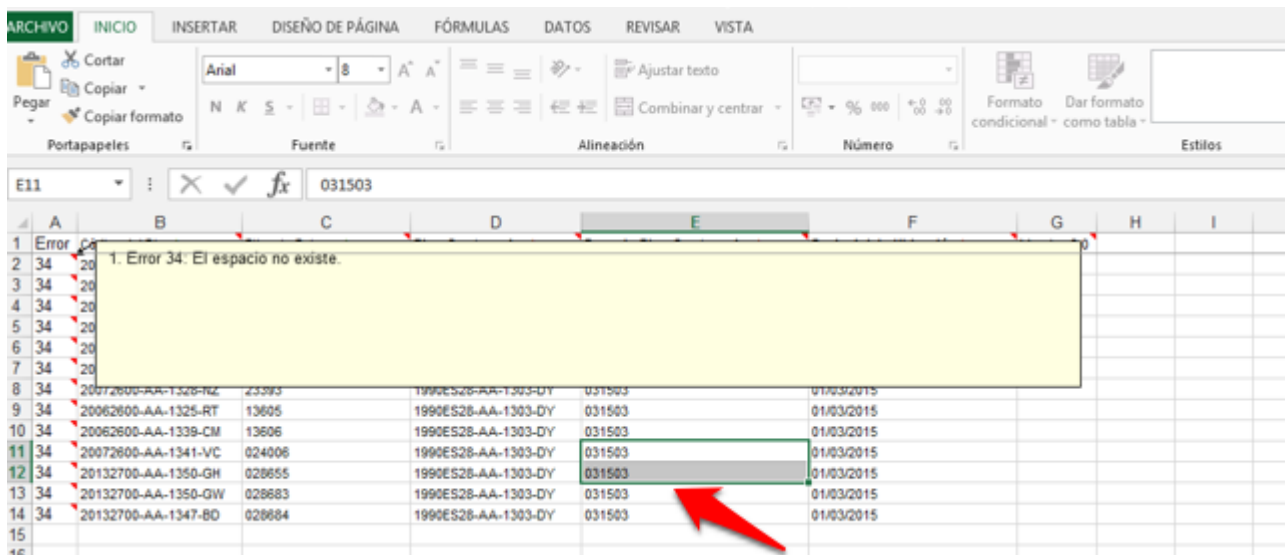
ARCHIVO INICIO INSERTAR DISEÑO DE PÁGINA FÓRMULAS DATOS REVISAR VISTA

Cortar
Copiar
Pegar
Copiar formato
Portapapeles

Arial 8
N K S
Fuente

Ajustar texto
Combinar y centrar
Alineación

% 000
Número

Formato condicional
Dar formato como tabla
Estilos

E11 031503

| | A | B | C | D | E | F | G | H | I |
|---|---|---|---|---|---|---|---|---|---|
| 1 | Error | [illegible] | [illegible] | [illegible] | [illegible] | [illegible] | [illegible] | | |
| 2 | 34 | 20 | | | | | | | |
| 3 | 34 | 20 | | | | | | | |
| 4 | 34 | 20 | | | | | | | |
| 5 | 34 | 20 | | | | | | | |
| 6 | 34 | 20 | | | | | | | |
| 7 | 34 | 20 | | | | | | | |
| 8 | 34 | 20072600-AA-1328-NZ | 23393 | 1990ES28-AA-1303-DY | 031503 | 01/03/2015 | | | |
| 9 | 34 | 20062600-AA-1325-RT | 13605 | 1990ES28-AA-1303-DY | 031503 | 01/03/2015 | | | |
| 10 | 34 | 20062600-AA-1339-CM | 13606 | 1990ES28-AA-1303-DY | 031503 | 01/03/2015 | | | |
| 11 | 34 | 20072600-AA-1341-VC | 024006 | 1990ES28-AA-1303-DY | 031503 | 01/03/2015 | | | |
| 12 | 34 | 20132700-AA-1350-GH | 028655 | 1990ES28-AA-1303-DY | 031503 | 01/03/2015 | | | |
| 13 | 34 | 20132700-AA-1350-GW | 028683 | 1990ES28-AA-1303-DY | 031503 | 01/03/2015 | | | |
| 14 | 34 | 20132700-AA-1347-BD | 028684 | 1990ES28-AA-1303-DY | 031503 | 01/03/2015 | | | |
| 15 | | | | | | | | | |
| 16 | | | | | | | | | |

1. Error 34: El espacio no existe.